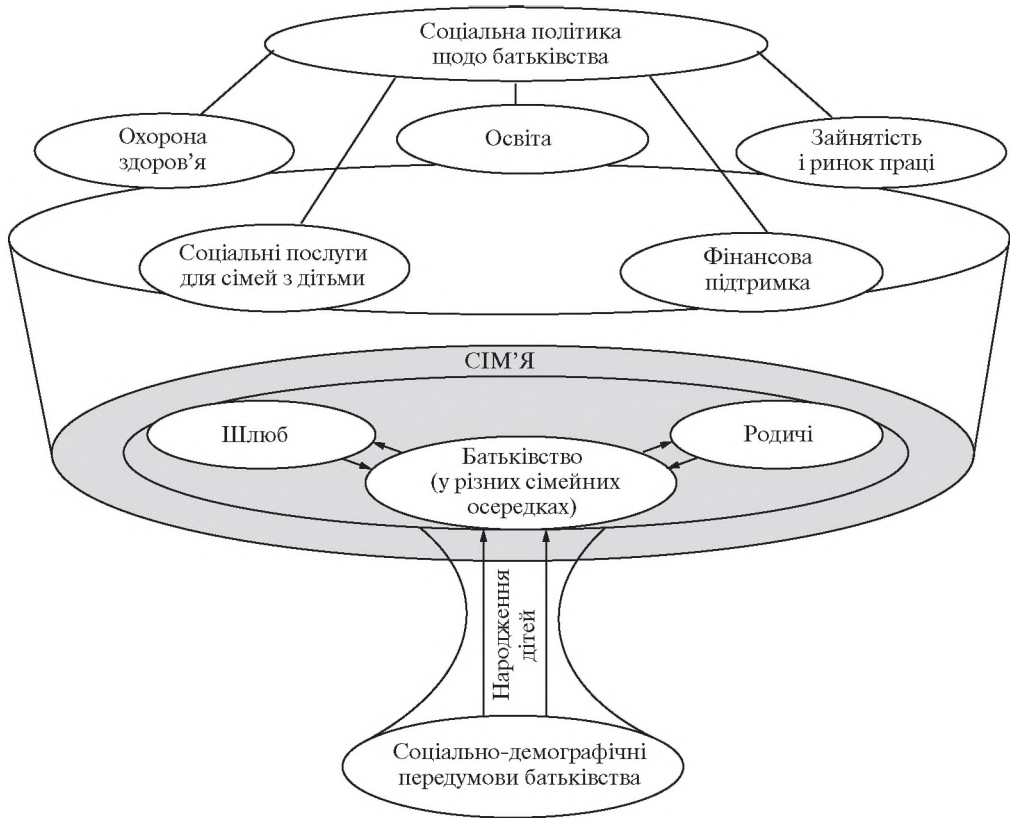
Соціальна політика щодо батьківства

Охорона здоров'я

Освіта

Зайнятість і ринок праці

Соціальні послуги для сімей з дітьми

Фінансова підтримка

СІМ'Я

Шлюб

Батьківство (у різних сімейних осередках)

Родичі

Народження дітей

Соціально-демографічні передумови батьківства